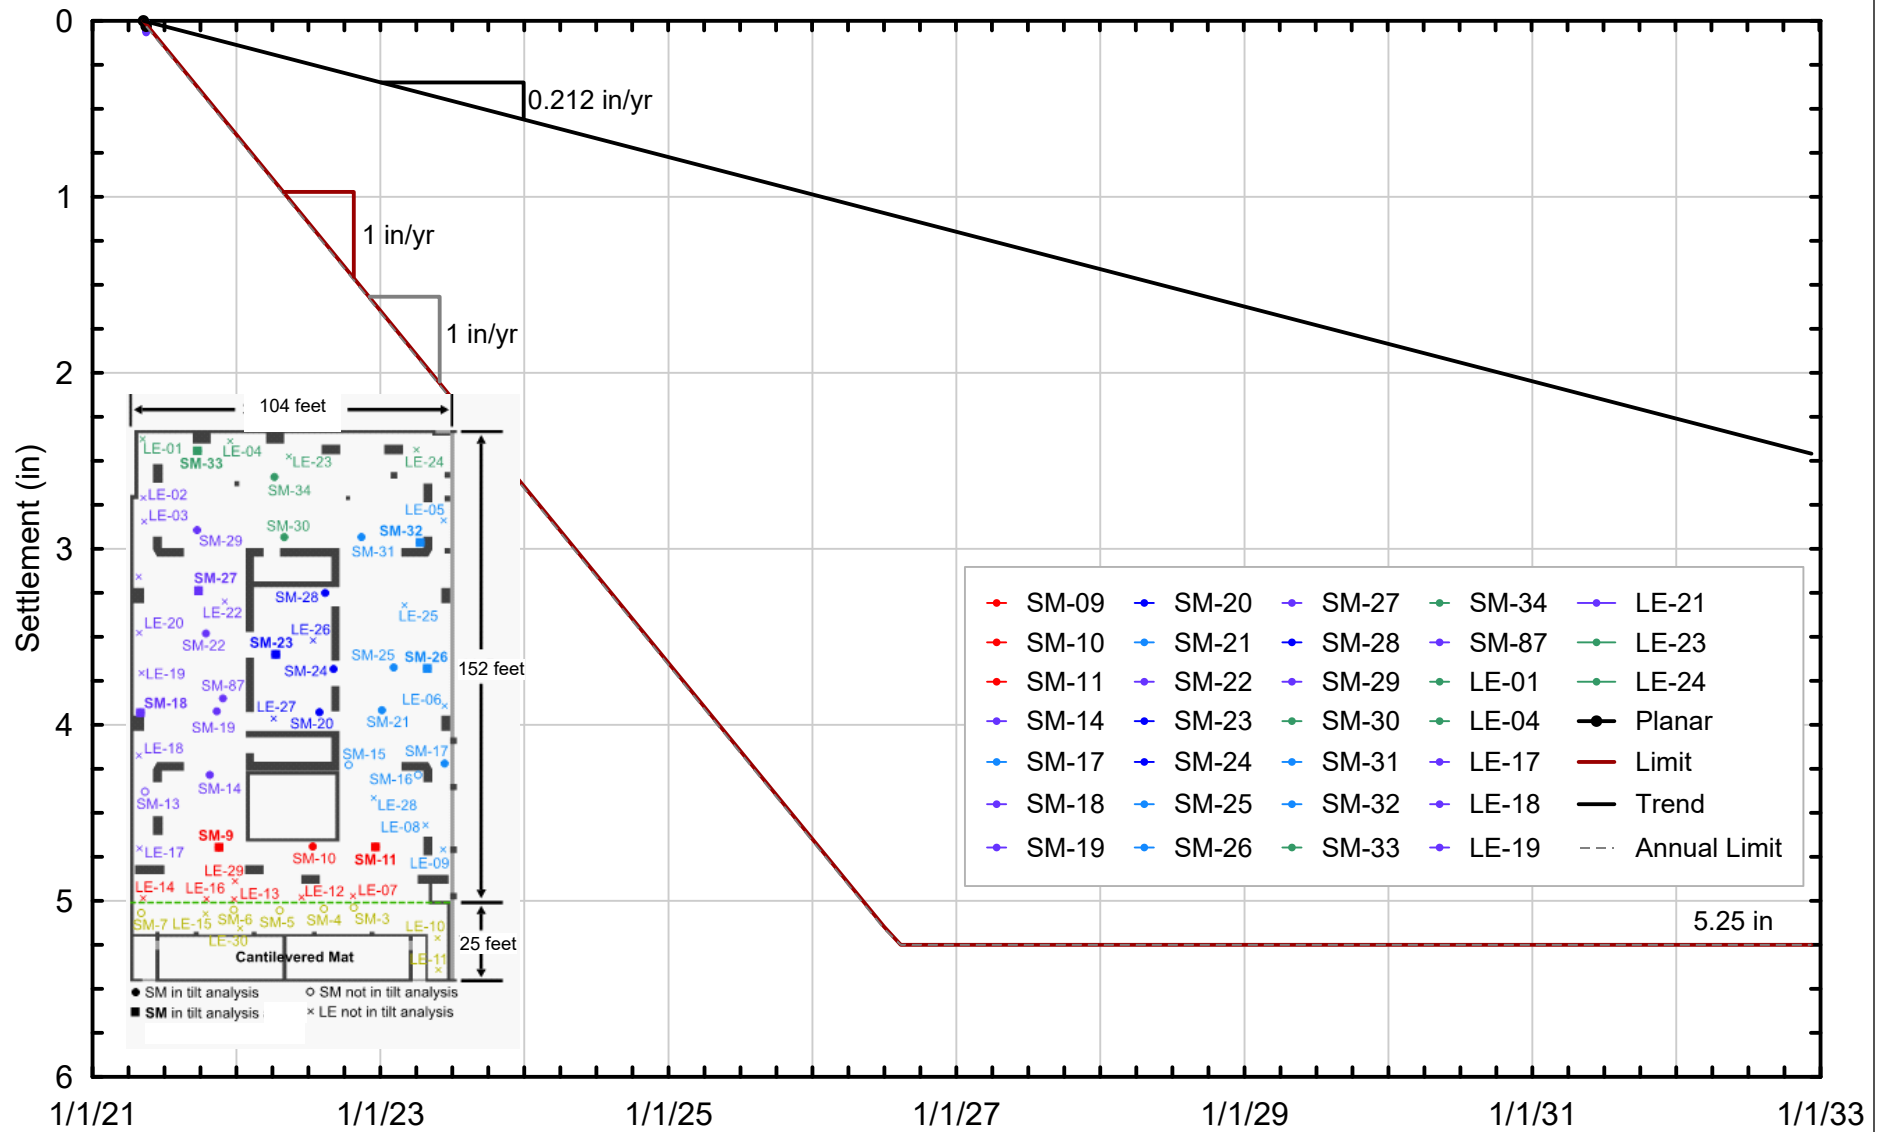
0.212 in/yr

1 in/yr

1 in/yr

5.25 in

Settlement (in)

0
1
2
3
4
5
6

1/1/21
1/1/23
1/1/25
1/1/27
1/1/29
1/1/31
1/1/33

104 feet

152 feet

25 feet

LE-01 LE-04 SM-33 LE-23 LE-24 SM-34 LE-02 LE-03 LE-05 SM-29 SM-30 SM-32 SM-31 SM-27 SM-28 LE-22 LE-25 LE-20 LE-26 SM-22 SM-23 SM-25 SM-26 SM-24 LE-19 SM-87 LE-06 SM-18 LE-27 SM-20 SM-21 SM-19 LE-18 SM-15 SM-17 SM-16 SM-14 SM-13 LE-28 LE-08 SM-9 LE-17 SM-10 SM-11 LE-09 LE-29 LE-14 LE-16 LE-13 LE-12 LE-07 SM-7 LE-15 SM-6 SM-5 SM-4 SM-3 LE-10 LE-30 Cantilevered Mat LE-11

● SM in tilt analysis
○ SM not in tilt analysis
■ SM in tilt analysis
× LE not in tilt analysis

SM-09
SM-10
SM-11
SM-14
SM-17
SM-18
SM-19
SM-20
SM-21
SM-22
SM-23
SM-24
SM-25
SM-26
SM-27
SM-28
SM-29
SM-30
SM-31
SM-32
SM-33
SM-34
SM-87
LE-01
LE-04
LE-17
LE-18
LE-19
LE-21
LE-23
LE-24
Planar
Limit
Trend
Annual Limit